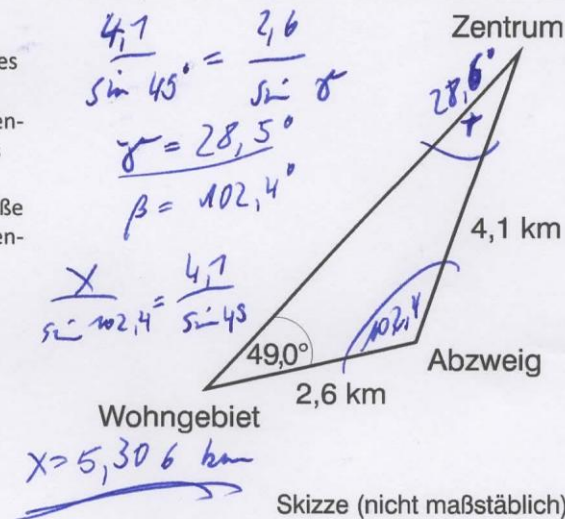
es

en-

ße
en-

$\frac{4,1}{\sin 45°} = \frac{2,6}{\sin \gamma}$

$\gamma = 28,5°$

$\beta = 102,4°$

$\frac{x}{\sin 102,4} = \frac{4,1}{\sin 45}$

$x = 5,306$ km

Zentrum

28,6

4,1 km

102,4

49,0°

Abzweig

2,6 km

Wohngebiet

Skizze (nicht maßstäblich)